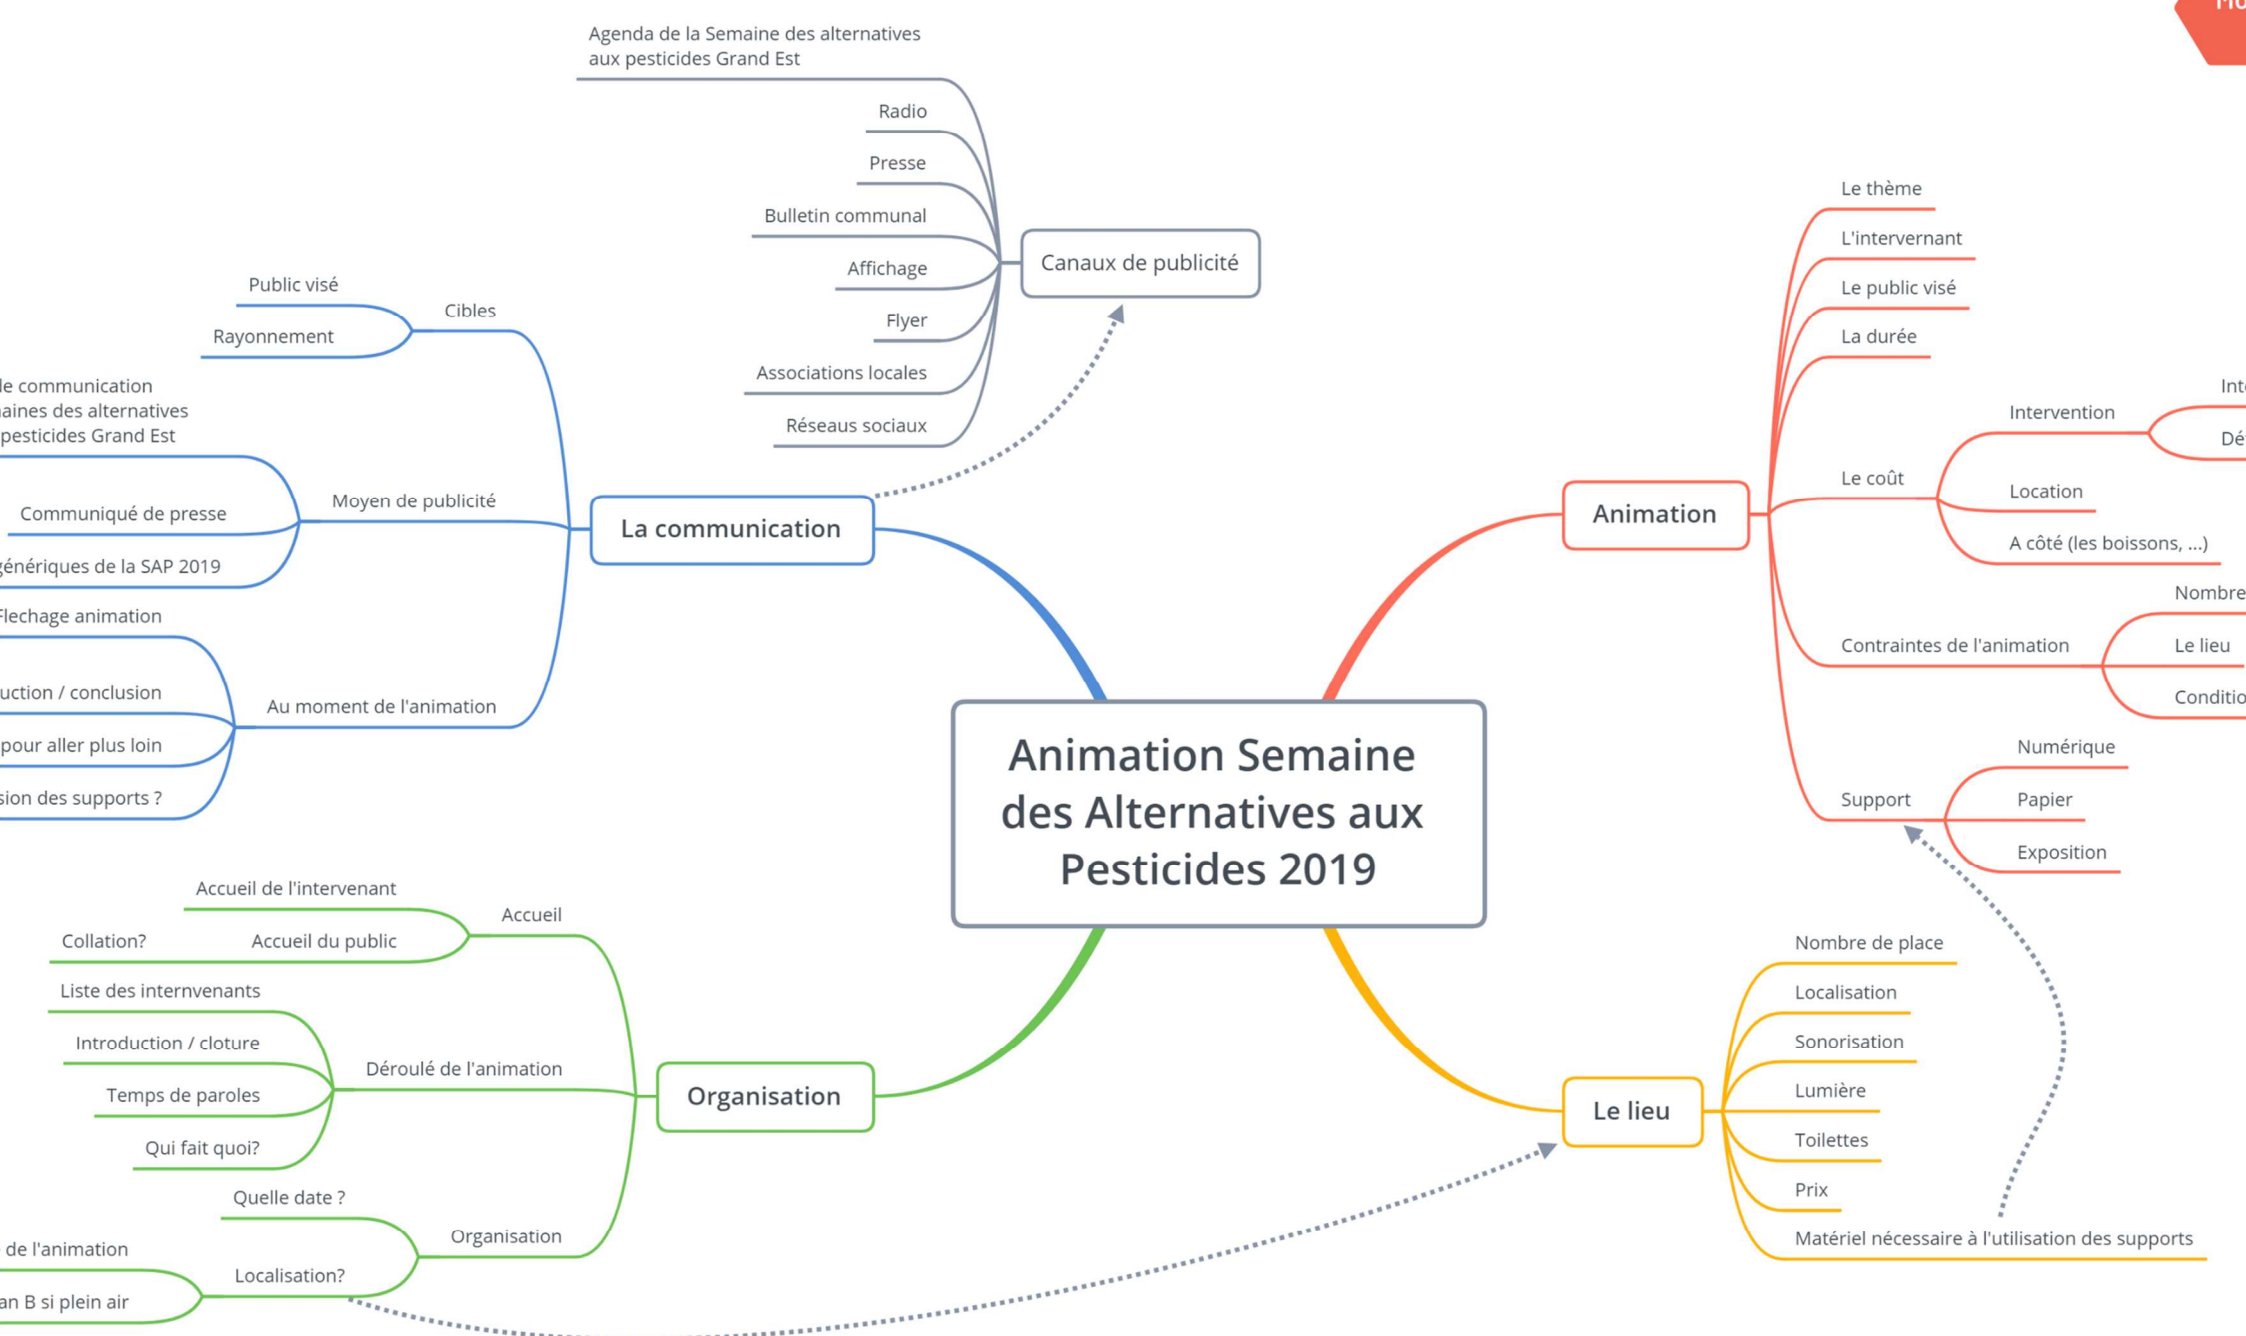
Animation Semaine des Alternatives aux Pesticides 2019

La communication

Canaux de publicité
Agenda de la Semaine des alternatives aux pesticides Grand Est
Radio
Presse
Bulletin communal
Affichage
Flyer
Associations locales
Réseaus sociaux

Cibles
Public visé
Rayonnement

Moyen de publicité
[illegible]le communication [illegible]aines des alternatives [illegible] pesticides Grand Est
Communiqué de presse
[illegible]génériques de la SAP 2019

Au moment de l'animation
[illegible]Flechage animation
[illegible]uction / conclusion
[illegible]pour aller plus loin
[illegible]sion des supports ?

Animation
Le thème
L'intervenant
Le public visé
La durée
Le coût
Intervention
Int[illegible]
Dé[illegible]
Location
A côté (les boissons, ...)
Contraintes de l'animation
Nombre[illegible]
Le lieu
Conditio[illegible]
Support
Numérique
Papier
Exposition

Organisation
Accueil
Accueil de l'intervenant
Accueil du public
Collation?
Déroulé de l'animation
Liste des internvenants
Introduction / cloture
Temps de paroles
Qui fait quoi?
Organisation
Quelle date ?
Localisation?
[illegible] de l'animation
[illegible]an B si plein air

Le lieu
Nombre de place
Localisation
Sonorisation
Lumière
Toilettes
Prix
Matériel nécessaire à l'utilisation des supports

Mo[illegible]